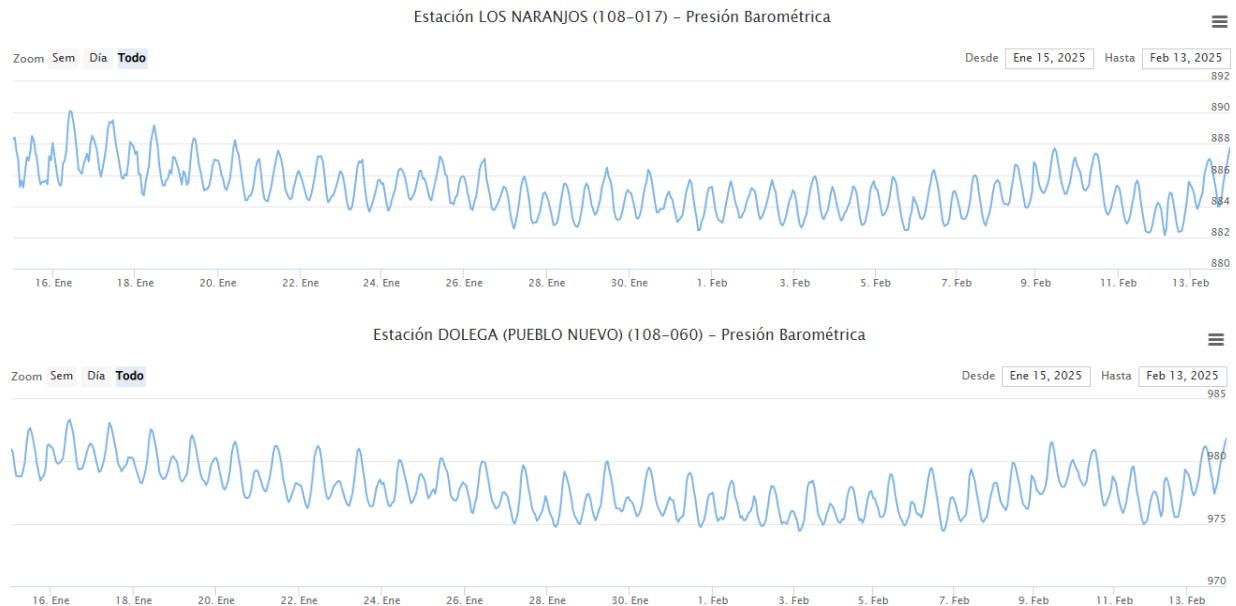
Estación LOS NARANJOS (108-017) - Presión Barométrica

Zoom Sem Día Todo

Desde Ene 15, 2025 Hasta Feb 13, 2025

892
890
888
886
884
882
880

16. Ene 18. Ene 20. Ene 22. Ene 24. Ene 26. Ene 28. Ene 30. Ene 1. Feb 3. Feb 5. Feb 7. Feb 9. Feb 11. Feb 13. Feb

Estación DOLEGA (PUEBLO NUEVO) (108-060) - Presión Barométrica

Zoom Sem Día Todo

Desde Ene 15, 2025 Hasta Feb 13, 2025

985
980
975
970

16. Ene 18. Ene 20. Ene 22. Ene 24. Ene 26. Ene 28. Ene 30. Ene 1. Feb 3. Feb 5. Feb 7. Feb 9. Feb 11. Feb 13. Feb